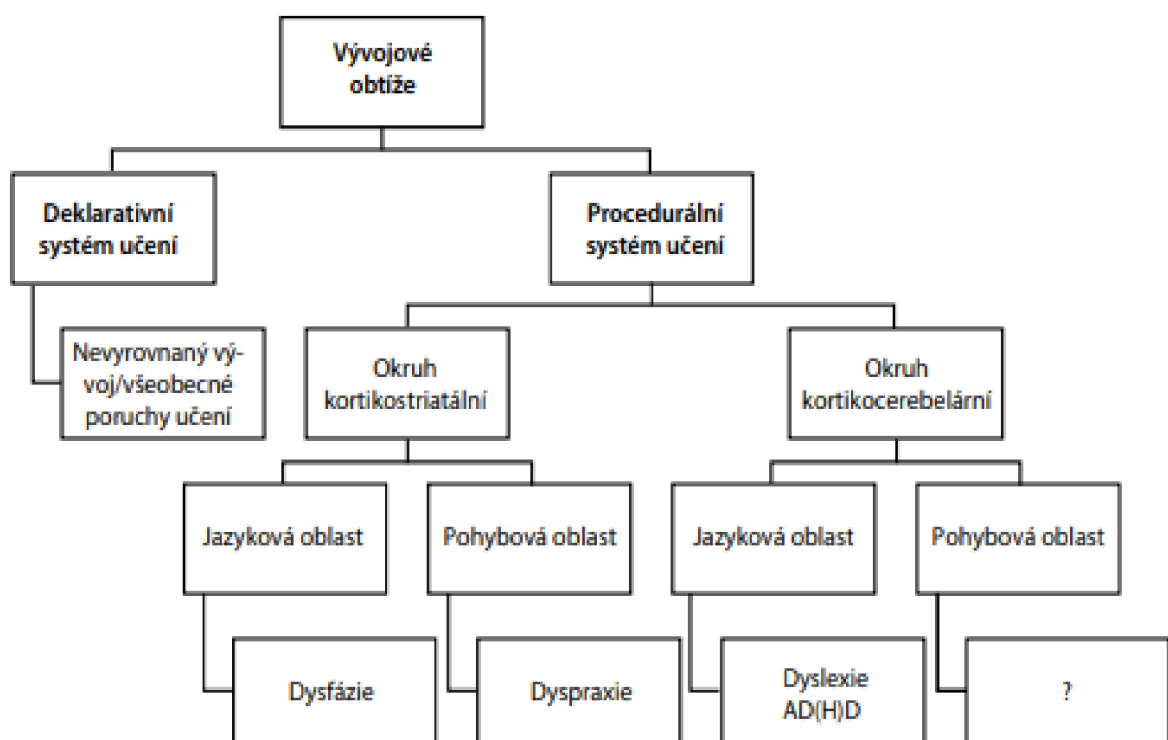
Vývojové obtíže

Deklarativní systém učení

Procedurální systém učení

Nevyrovnaný vývoj/všeobecné poruchy učení

Okruh kortikostriatální

Okruh kortikocerebelární

Jazyková oblast

Pohybová oblast

Jazyková oblast

Pohybová oblast

Dysfázie

Dyspraxie

Dyslexie AD(H)D

?